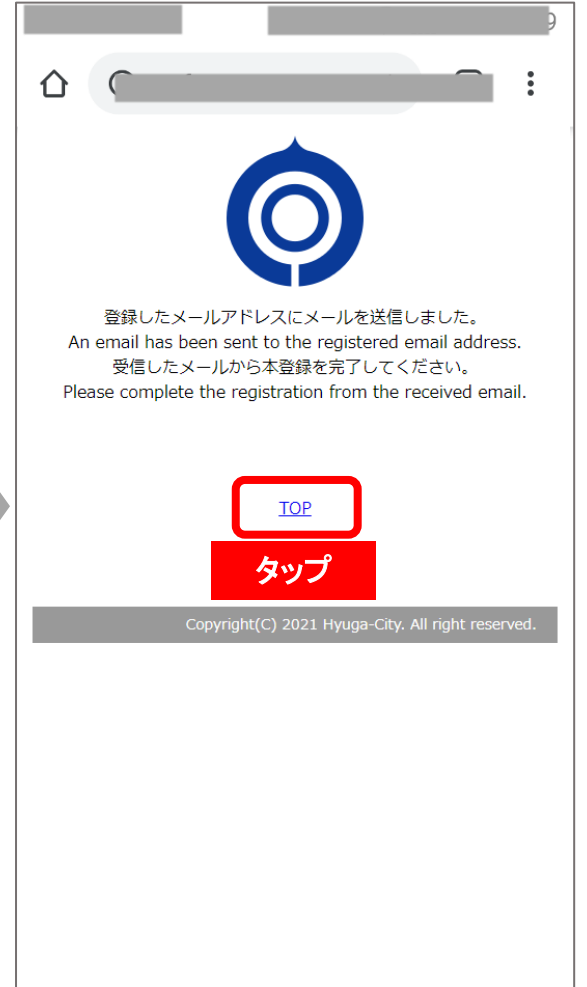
登録したメールアドレスにメールを送信しました。
An email has been sent to the registered email address.
受信したメールから本登録を完了してください。
Please complete the registration from the received email.

TOP

タップ

Copyright(C) 2021 Hyuga-City. All right reserved.